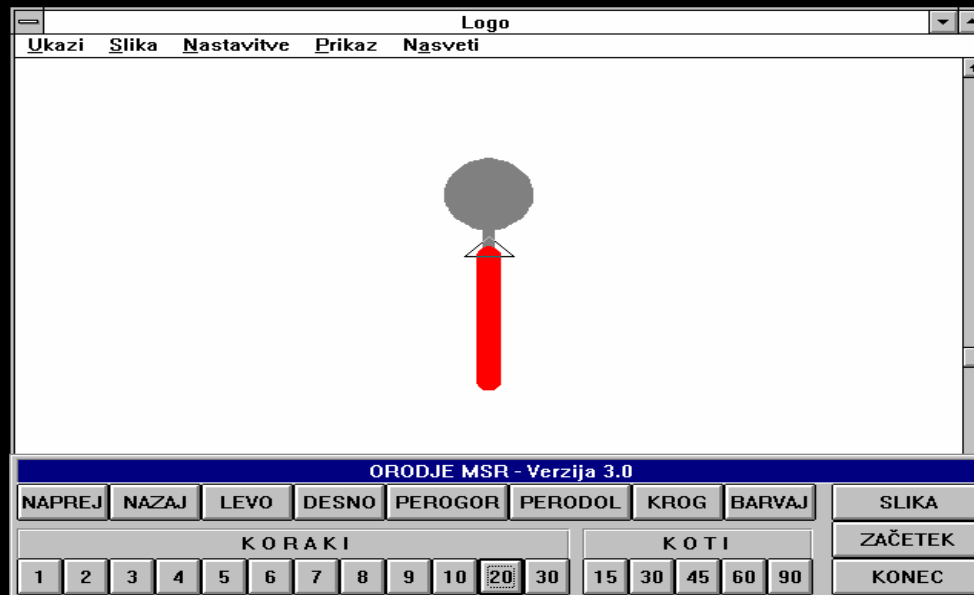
Logo

Ukazi Slika Nastavitve Prikaz Nasveti

ORODJE MSR - Verzija 3.0

NAPREJ NAZAJ LEVO DESNO PEROGOR PERODOL KROG BARVAJ SLIKA

KORAKI

1 2 3 4 5 6 7 8 9 10 20 30

KOTI

15 30 45 60 90

ZAČETEK

KONEC